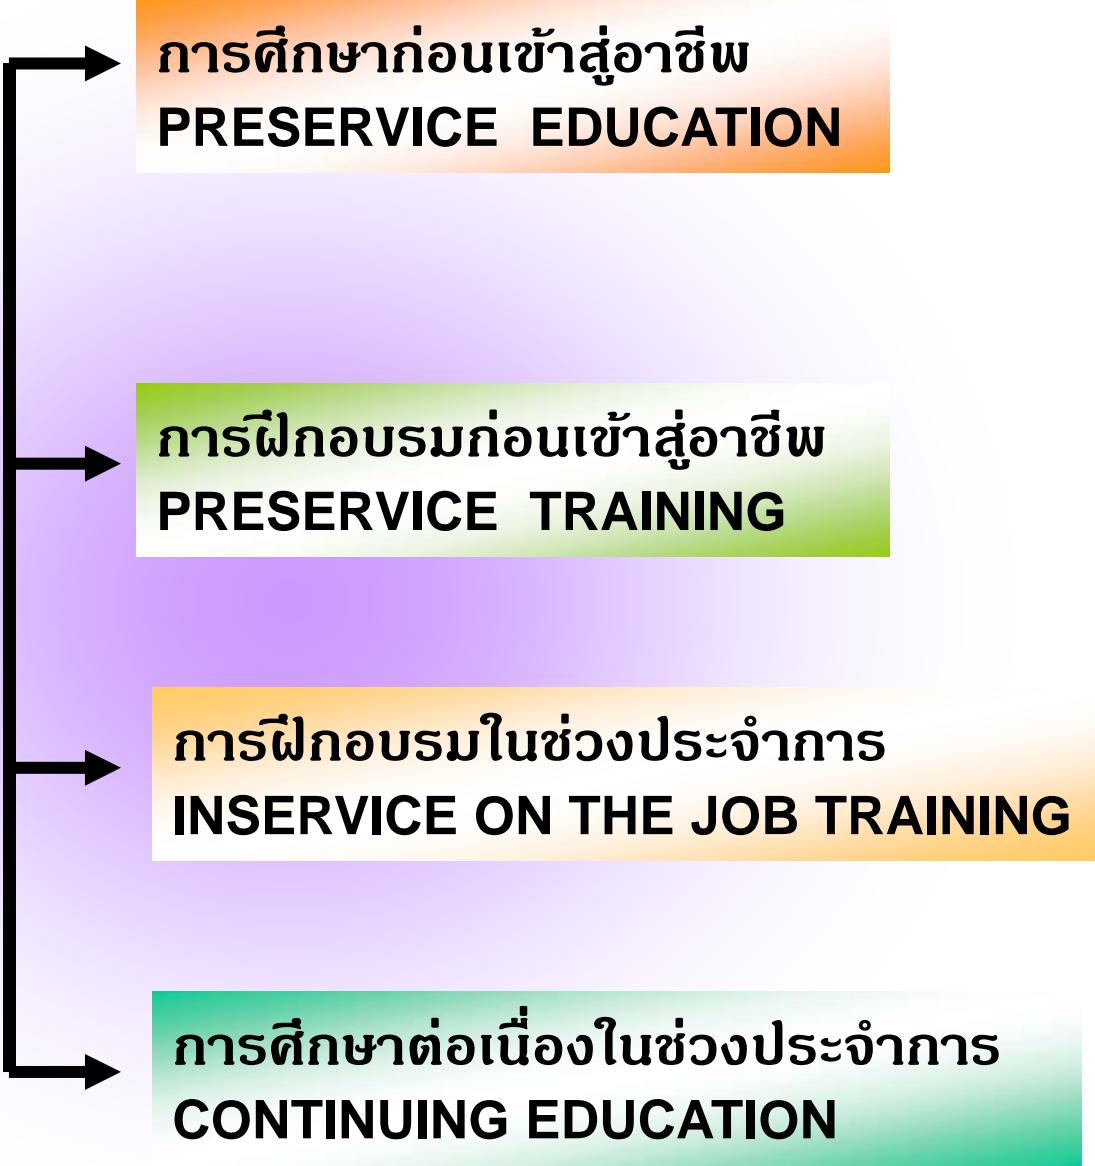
การศึกษาก่อนเข้าสู่อาชีพ
PRESERVICE EDUCATION

การฝึกอบรมก่อนเข้าสู่อาชีพ
PRESERVICE TRAINING

การฝึกอบรมในช่วงประจำการ
INSERVICE ON THE JOB TRAINING

การศึกษาต่อเนื่องในช่วงประจำการ
CONTINUING EDUCATION